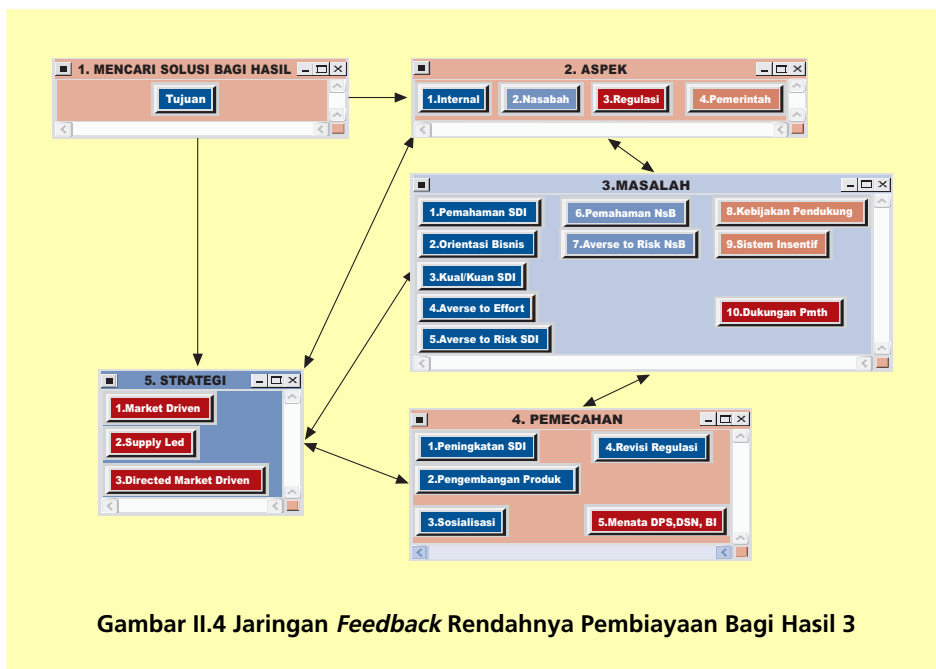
1. MENCARI SOLUSI BAGI HASIL

Tujuan

2. ASPEK

1.Internal

2.Nasabah

3.Regulasi

4.Pemerintah

3.MASALAH

1.Pemahaman SDI

2.Orientasi Bisnis

3.Kual/Kuan SDI

4.Averse to Effort

5.Averse to Risk SDI

6.Pemahaman NsB

7.Averse to Risk NsB

8.Kebijakan Pendukung

9.Sistem Insentif

10.Dukungan Pmth

5. STRATEGI

1.Market Driven

2.Supply Led

3.Directed Market Driven

4. PEMECAHAN

1.Peningkatan SDI

2.Pengembangan Produk

3.Sosialisasi

4.Revisi Regulasi

5.Menata DPS,DSN, BI

Gambar II.4 Jaringan *Feedback* Rendahnya Pembiayaan Bagi Hasil 3